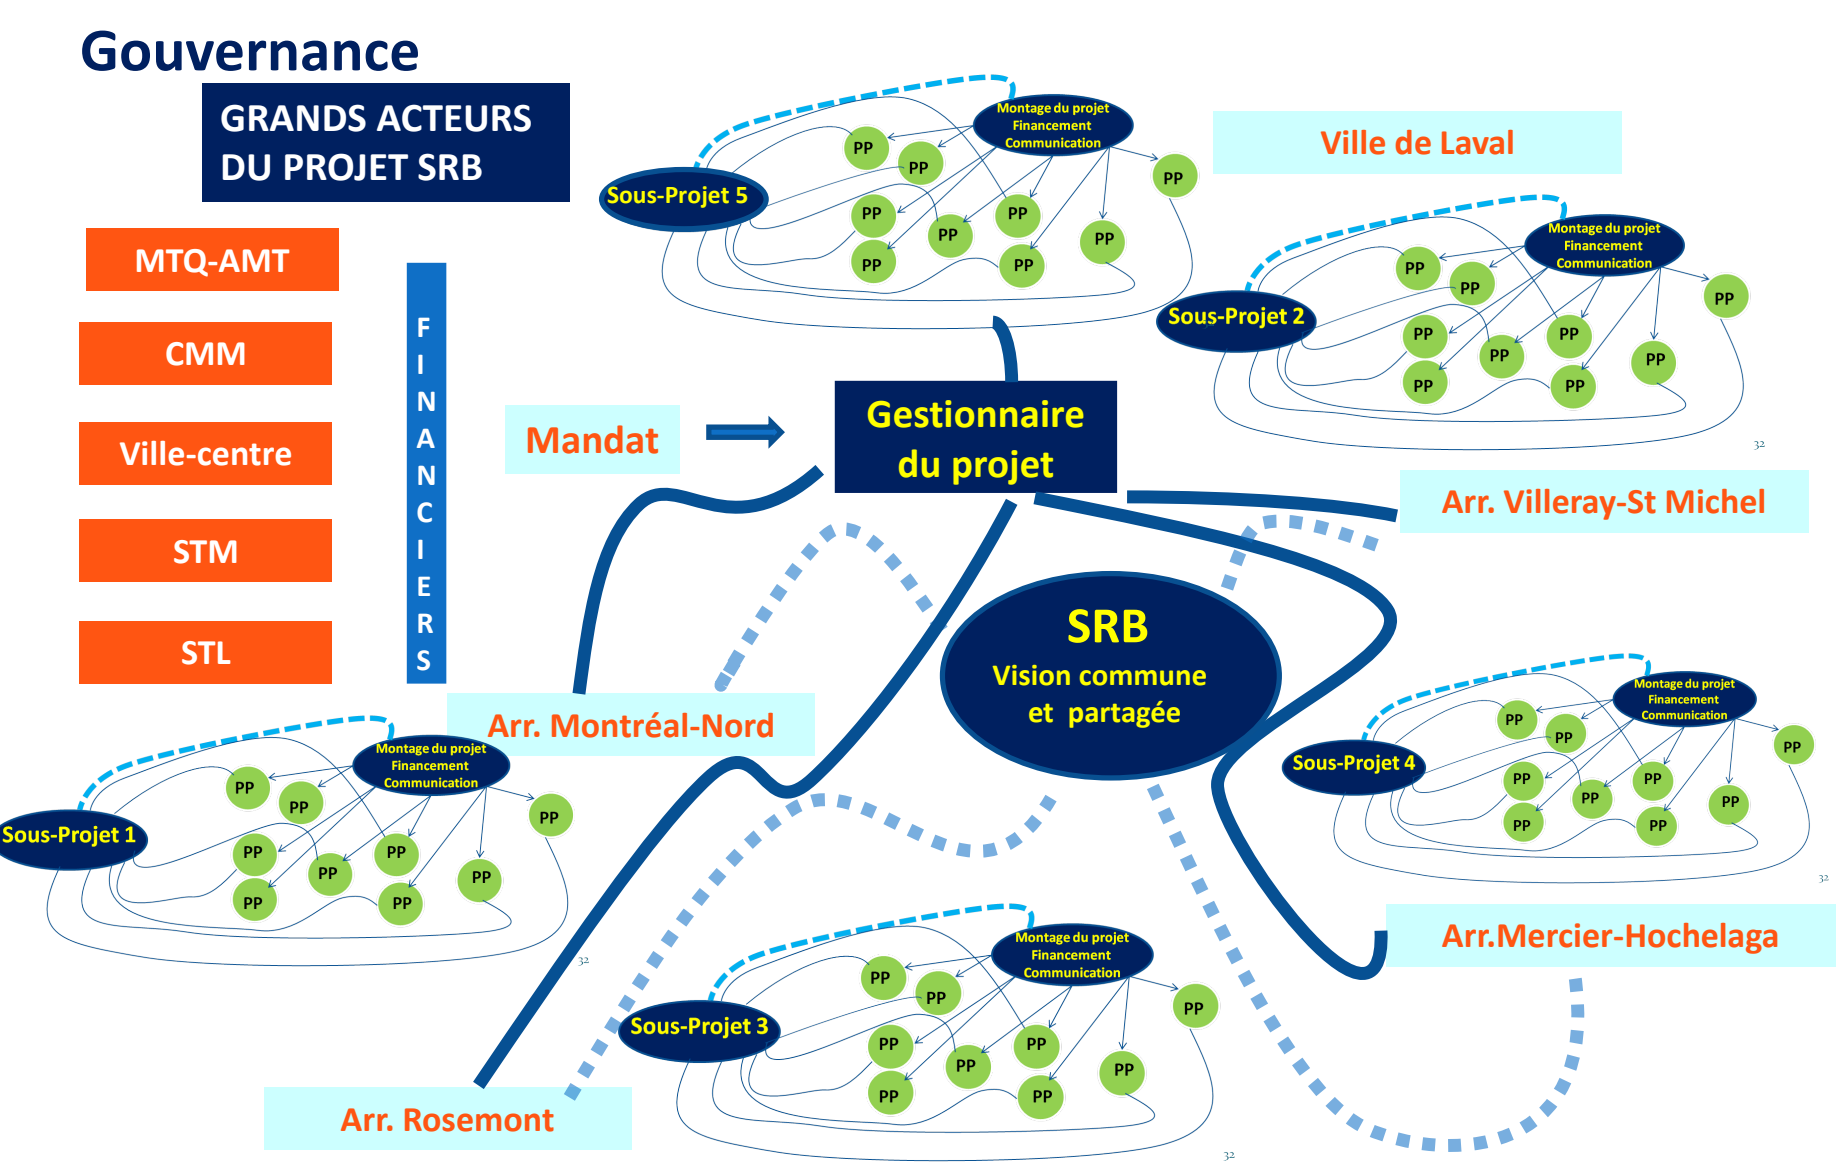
Gouvernance

GRANDS ACTEURS DU PROJET SRB

MTQ-AMT

CMM

Ville-centre

STM

STL

FINANCIERS

Mandat

Gestionnaire du projet

SRB
Vision commune et partagée

Ville de Laval

Arr. Villeray-St Michel

Arr. Montréal-Nord

Arr.Mercier-Hochelaga

Arr. Rosemont

Sous-Projet 5
Montage du projet
Financement
Communication
PP PP PP PP PP PP PP PP PP

Sous-Projet 2
Montage du projet
Financement
Communication
PP PP PP PP PP PP PP PP PP

Sous-Projet 1
Montage du projet
Financement
Communication
PP PP PP PP PP PP PP PP PP

Sous-Projet 4
Montage du projet
Financement
Communication
PP PP PP PP PP PP PP PP PP

Sous-Projet 3
Montage du projet
Financement
Communication
PP PP PP PP PP PP PP PP PP

32
32
32
32